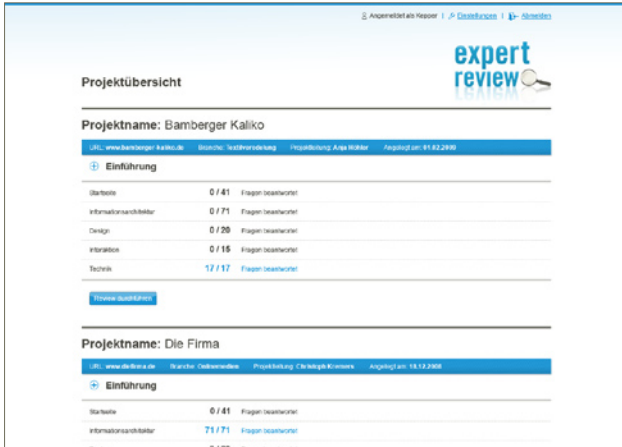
Angemeldet als Kepser | Einstellungen | Abmelden

expert review

Projektübersicht

Projektname: Bamberger Kaliko

URL: www.bamberger-kaliko.de Branche: Textilveredelung Projektleitung: Anja Höhler Angelegt am: 01.02.2009

Einführung

| | | |
|---|---|---|
| Startseite | 0 / 41 | Fragen beantwortet |
| Informationsarchitektur | 0 / 71 | Fragen beantwortet |
| Design | 0 / 20 | Fragen beantwortet |
| Interaktion | 0 / 15 | Fragen beantwortet |
| Technik | 17 / 17 | Fragen beantwortet |

Review durchführen

Projektname: Die Firma

URL: www.diefirma.de Branche: Onlinemedien Projektleitung: Christoph Kremers Angelegt am: 18.12.2008

Einführung

| | | |
|---|---|---|
| Startseite | 0 / 41 | Fragen beantwortet |
| Informationsarchitektur | 71 / 71 | Fragen beantwortet |